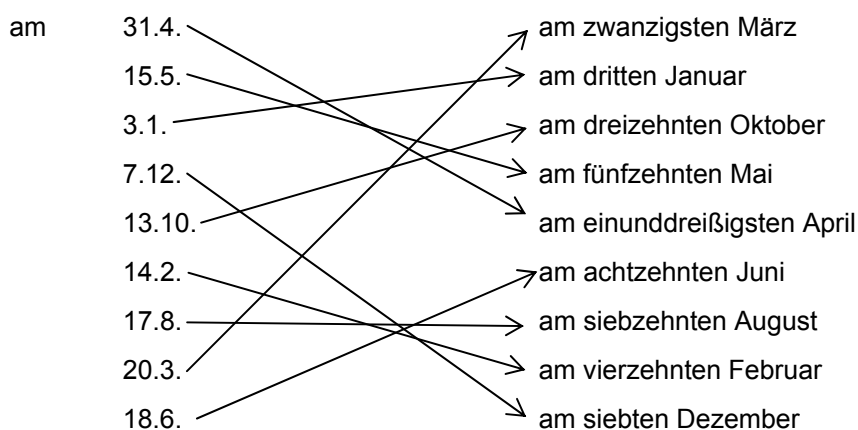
am

31.4.
15.5.
3.1.
7.12.
13.10.
14.2.
17.8.
20.3.
18.6.

am zwanzigsten März
am dritten Januar
am dreizehnten Oktober
am fünfzehnten Mai
am einunddreißigsten April
am achtzehnten Juni
am siebzehnten August
am vierzehnten Februar
am siebten Dezember